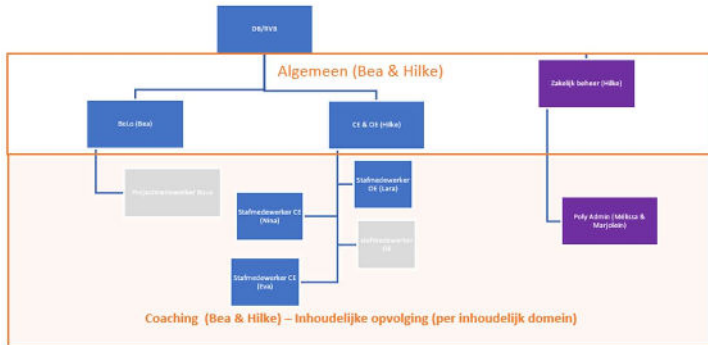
DB/RVB

Algemeen (Bea & Hilke)

Zakelijk beheer (Hilke)

Bo.Lo (Bea)

CE & OE (Hilke)

Projectmedewerker Bo.Lo

Stafmedewerker OE (Lara)

Stafmedewerker CE (Nina)

Stafmedewerker OE

Polly Admin (Mélissa & Marjolein)

Stafmedewerker CE (Eva)

Coaching (Bea & Hilke) – Inhoudelijke opvolging (per inhoudelijk domein)